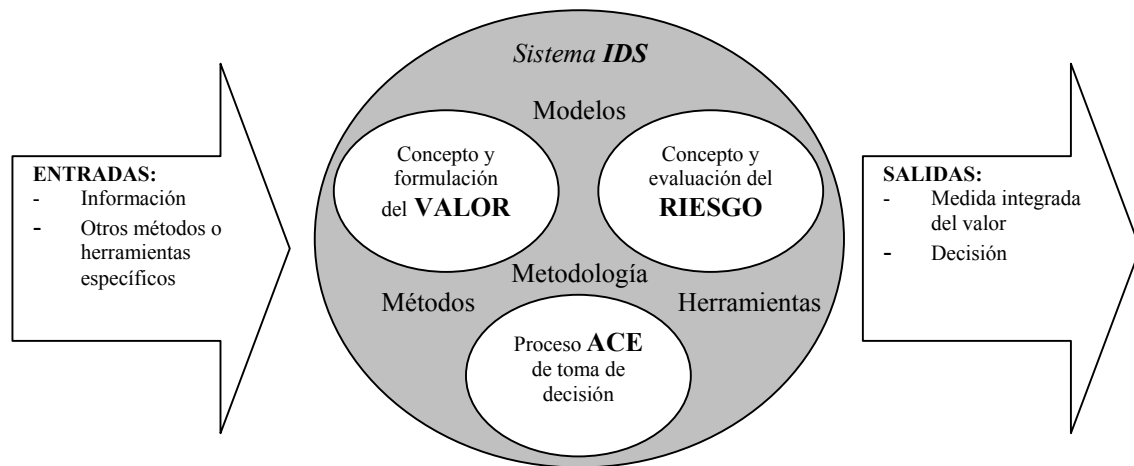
ENTRADAS:
- Información
- Otros métodos o herramientas específicos

Sistema IDS

Modelos

Concepto y formulación del VALOR

Concepto y evaluación del RIESGO

Metodología

Métodos

Herramientas

Proceso ACE de toma de decisión

SALIDAS:
- Medida integrada del valor
- Decisión